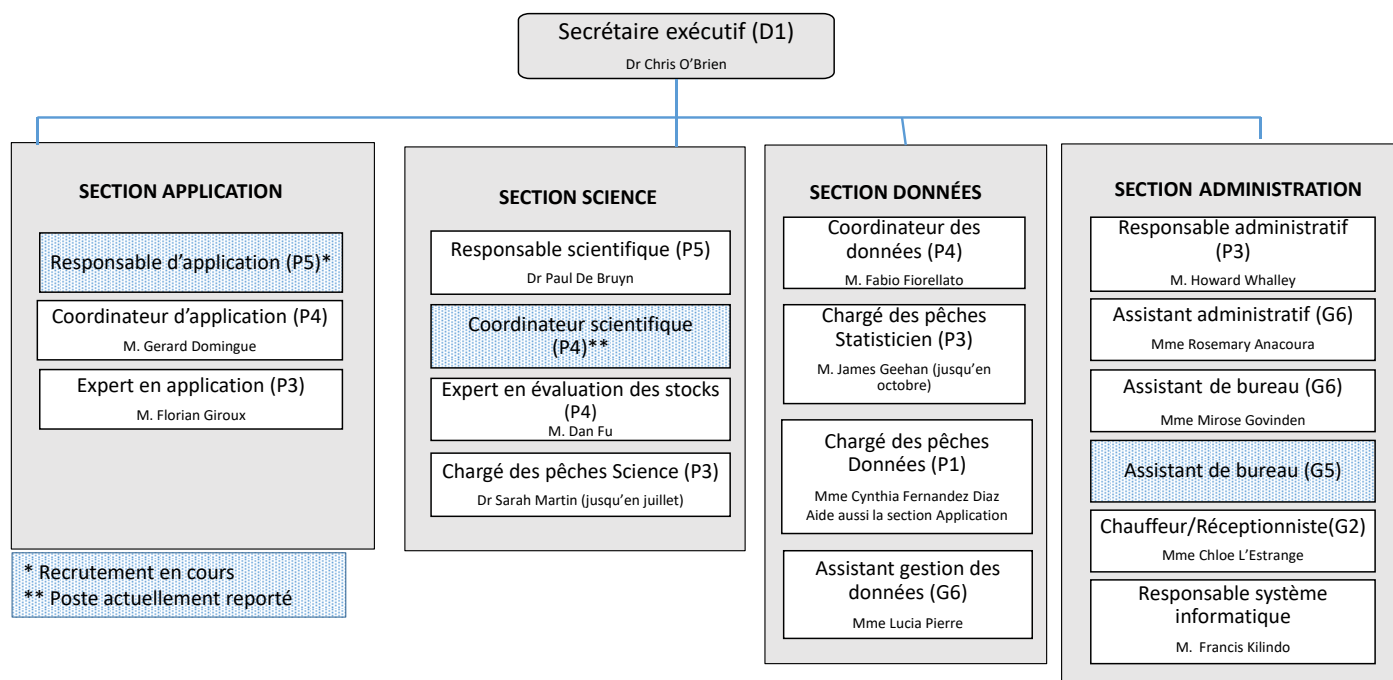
Secrétaire exécutif (D1)
Dr Chris O'Brien

SECTION APPLICATION

Responsable d'application (P5)*

Coordinateur d'application (P4)
M. Gerard Domingue

Expert en application (P3)
M. Florian Giroux

* Recrutement en cours
** Poste actuellement reporté

SECTION SCIENCE

Responsable scientifique (P5)
Dr Paul De Bruyn

Coordinateur scientifique (P4)**

Expert en évaluation des stocks (P4)
M. Dan Fu

Chargé des pêches Science (P3)
Dr Sarah Martin (jusqu'en juillet)

SECTION DONNÉES

Coordinateur des données (P4)
M. Fabio Fiorellato

Chargé des pêches Statisticien (P3)
M. James Geehan (jusqu'en octobre)

Chargé des pêches Données (P1)
Mme Cynthia Fernandez Diaz
Aide aussi la section Application

Assistant gestion des données (G6)
Mme Lucia Pierre

SECTION ADMINISTRATION

Responsable administratif (P3)
M. Howard Whalley

Assistant administratif (G6)
Mme Rosemary Anacoura

Assistant de bureau (G6)
Mme Mirose Govinden

Assistant de bureau (G5)

Chauffeur/Réceptionniste(G2)
Mme Chloe L'Estrange

Responsable système informatique
M. Francis Kilindo